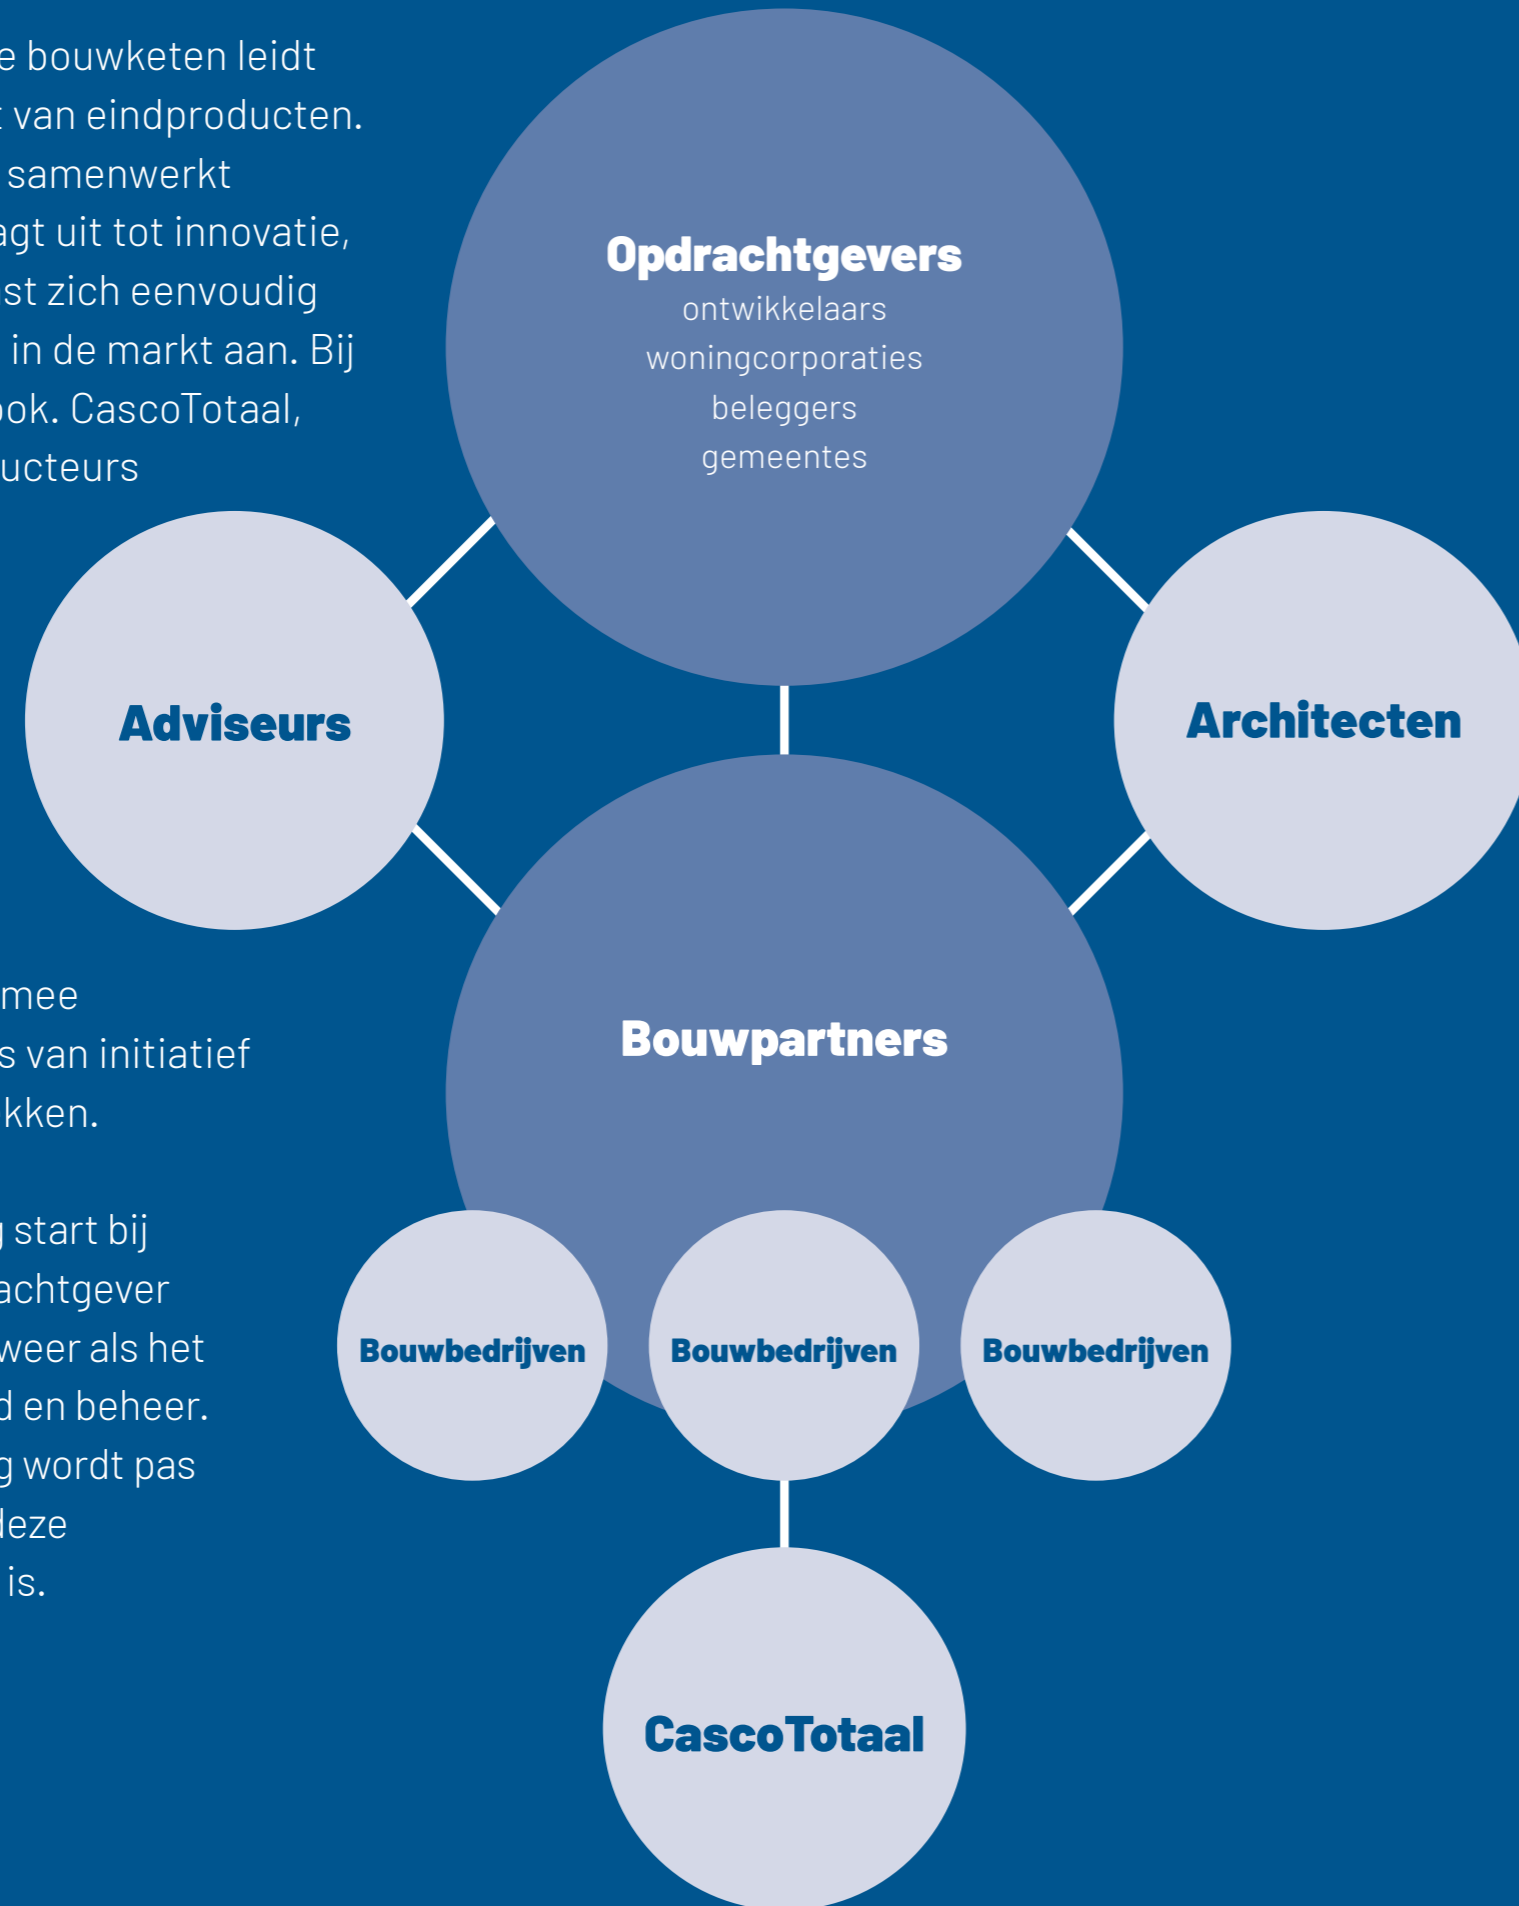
e bouwketen leidt
t van eindproducten.
samenwerkt
agt uit tot innovatie,
st zich eenvoudig
in de markt aan. Bij
ook. CascoTotaal,
ucteurs

mee
s van initiatief
kken.

start bij
achtgever
weer als het
d en beheer.
g wordt pas
deze
is.

Opdrachtgevers
ontwikkelaars
woningcorporaties
beleggers
gemeentes

Adviseurs

Architecten

Bouwpartners

Bouwbedrijven

Bouwbedrijven

Bouwbedrijven

CascoTotaal